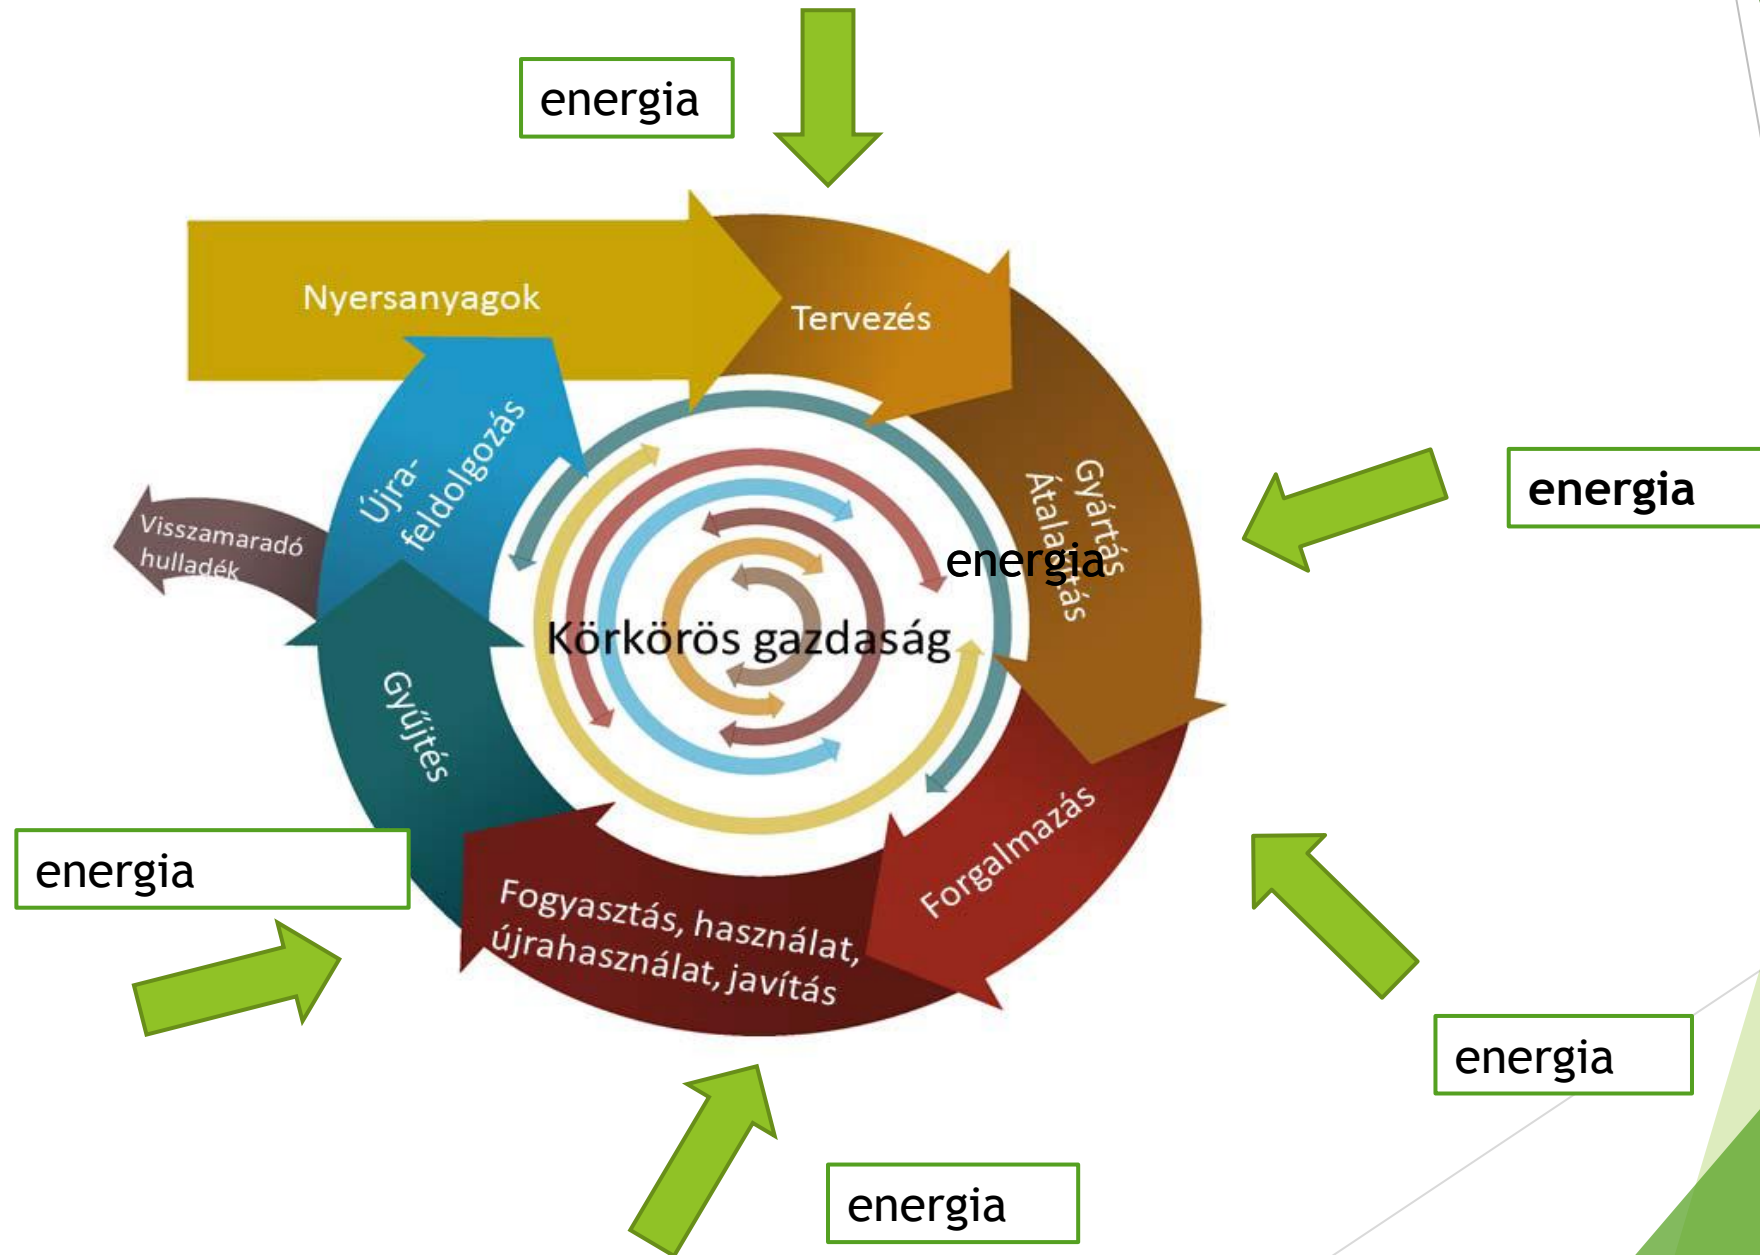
energia

Nyersanyagok

Tervezés

energia

Gyártás Átalakítás

energia

Újra-feldolgozás

Visszamaradó hulladék

Körkörös gazdaság

Gyűjtés

energia

Forgalmazás

Fogyasztás, használat, újrahasználat, javítás

energia

energia